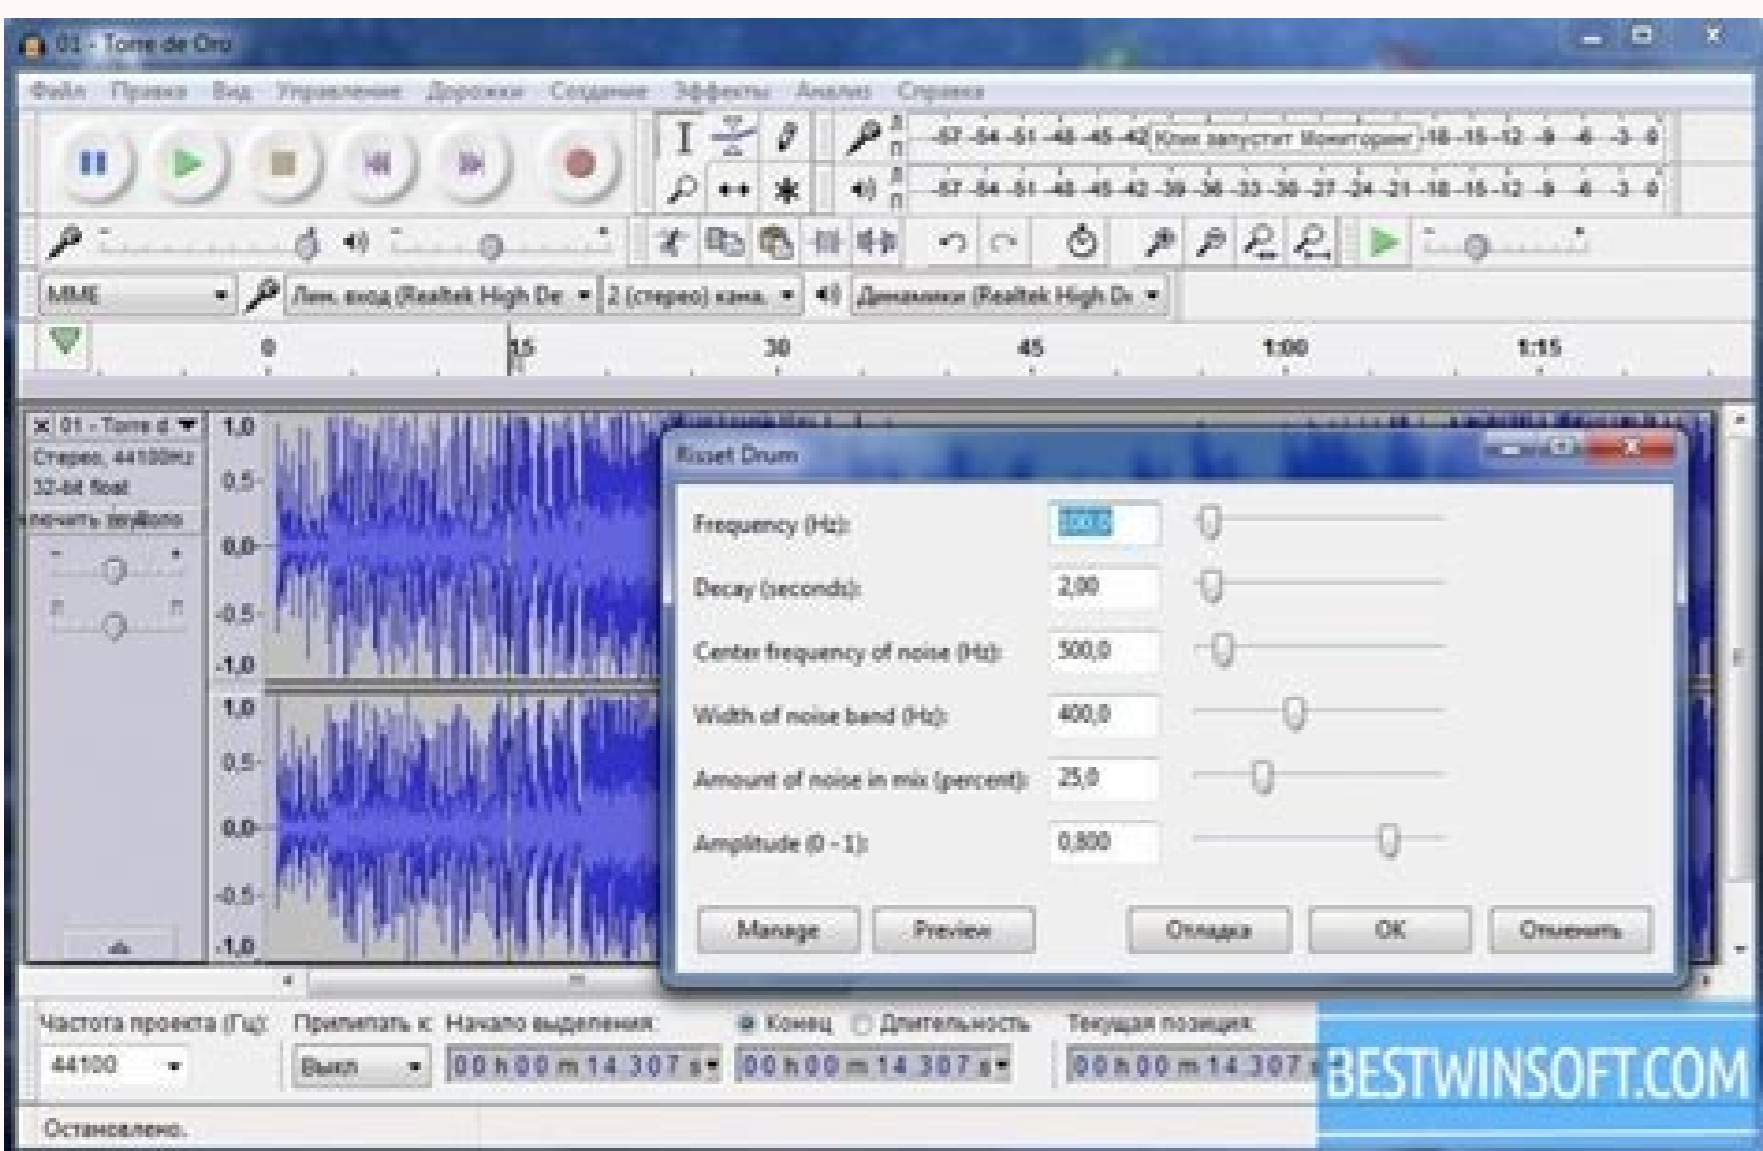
01 - Torre de Oro

Файл Правка Вид Управление Дорожки Создание Эффекты Анализ Справка

Л П -57 -54 -51 -48 -45 -42 Клик запустит Мониторинг -18 -15 -12 -9 -6 -3 0

Л П -57 -54 -51 -48 -45 -42 -39 -36 -33 -30 -27 -24 -21 -18 -15 -12 -9 -6 -3 0

MME | Лин. вход (Realtek High De | 2 (стерео) кана. | Динамики (Realtek High D

0 15 30 45 1:00 1:15

01 - Torre d
Стерео, 44100Hz
32-bit float
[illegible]

1,0
0,5
0,0
-0,5
-1,0
1,0
0,5
0,0
-0,5
-1,0

Risset Drum

Frequency (Hz): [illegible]
Decay (seconds): 2,00
Center frequency of noise (Hz): 300,0
Width of noise band (Hz): 400,0
Amount of noise in mix (percent): 25,0
Amplitude (0 - 1): 0,800

Manage Preview Отладка OK Отменить

Частота проекта (Гц): 44100
Прилипать к: Выкл
Начало выделения: 00 h 00 m 14 307 s
Конец Длительность 00 h 00 m 14 307 s
Текущая позиция: 00 h 00 m 14 307 s

BESTWINSOFT.COM

Остановлено.